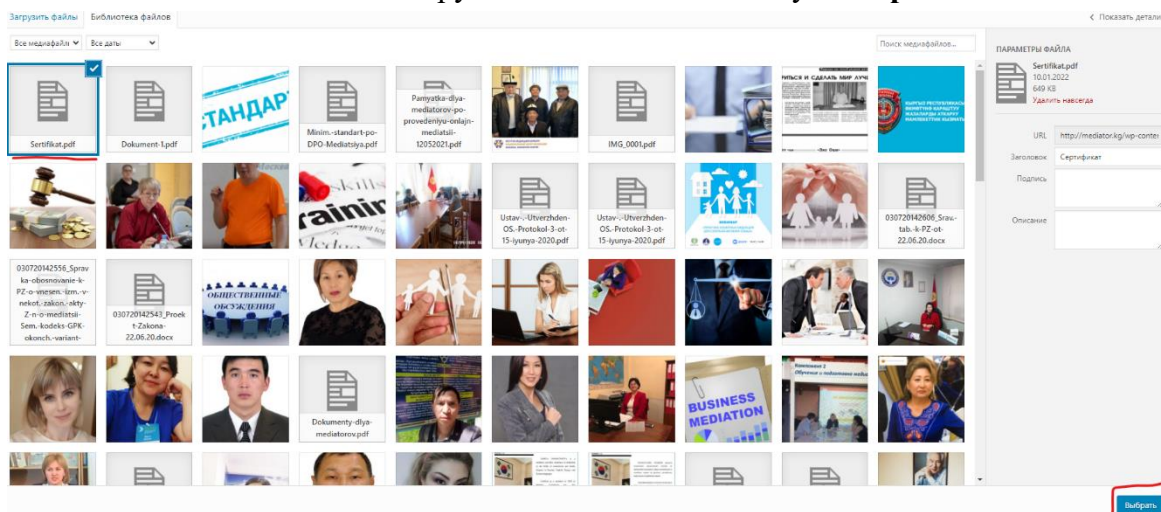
Загрузить файлы Библиотека файлов

‹ Показать детали

Все медиафайлы Все даты

Поиск медиафайлов...

Sertifikat.pdf

Dokument-1.pdf

СТАНДАРТ

Minim.-standart-po-DPO-Mediatsiya.pdf

Pamyatka-dlya-mediatorov-po-provedeniyu-onlajn-mediatsii-12052021.pdf

IMG_0001.pdf

Ustav-Utverzhden-OS.-Protokol-3-ot-15-iyunya-2020.pdf

Ustav-Utverzhden-OS.-Protokol-3-ot-15-iyunya-2020.pdf

030720142606_Srav.-tab.-k-PZ-ot-22.06.20.docx

030720142556_Sprav ka-obosnovanie-k-PZ-o-vnesenii-izm.-v-nekot.-zakon.-akty-Z-n-o-mediatsii-Sem.-kodeks-GPK-okonch.-variant-

030720142543_Proekt-Zakona-22.06.20.docx

ОБЩЕСТВЕННЫЕ ОБСУЖДЕНИЯ

Dokumenty-dlya-mediatorov.pdf

BUSINESS MEDIATION

ПАРАМЕТРЫ ФАЙЛА

Sertifikat.pdf
10.01.2022
649 KB
Удалить навсегда

URL http://mediator.kg/wp-conte

Заголовок Сертификат

Подпись

Описание

Выбрать